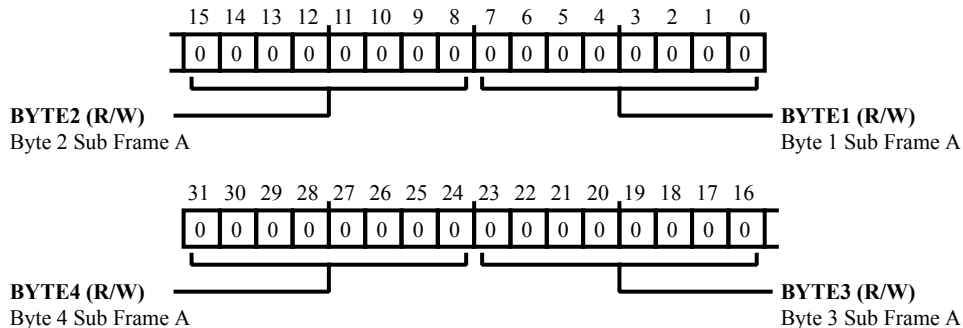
15 14 13 12 11 10 9 8 7 6 5 4 3 2 1 0

| 0 | 0 | 0 | 0 | 0 | 0 | 0 | 0 | 0 | 0 | 0 | 0 | 0 | 0 | 0 | 0 |
|---|---|---|---|---|---|---|---|---|---|---|---|---|---|---|---|

**BYTE2 (R/W)**
Byte 2 Sub Frame A

**BYTE1 (R/W)**
Byte 1 Sub Frame A

31 30 29 28 27 26 25 24 23 22 21 20 19 18 17 16

| 0 | 0 | 0 | 0 | 0 | 0 | 0 | 0 | 0 | 0 | 0 | 0 | 0 | 0 | 0 | 0 |
|---|---|---|---|---|---|---|---|---|---|---|---|---|---|---|---|

**BYTE4 (R/W)**
Byte 4 Sub Frame A

**BYTE3 (R/W)**
Byte 3 Sub Frame A